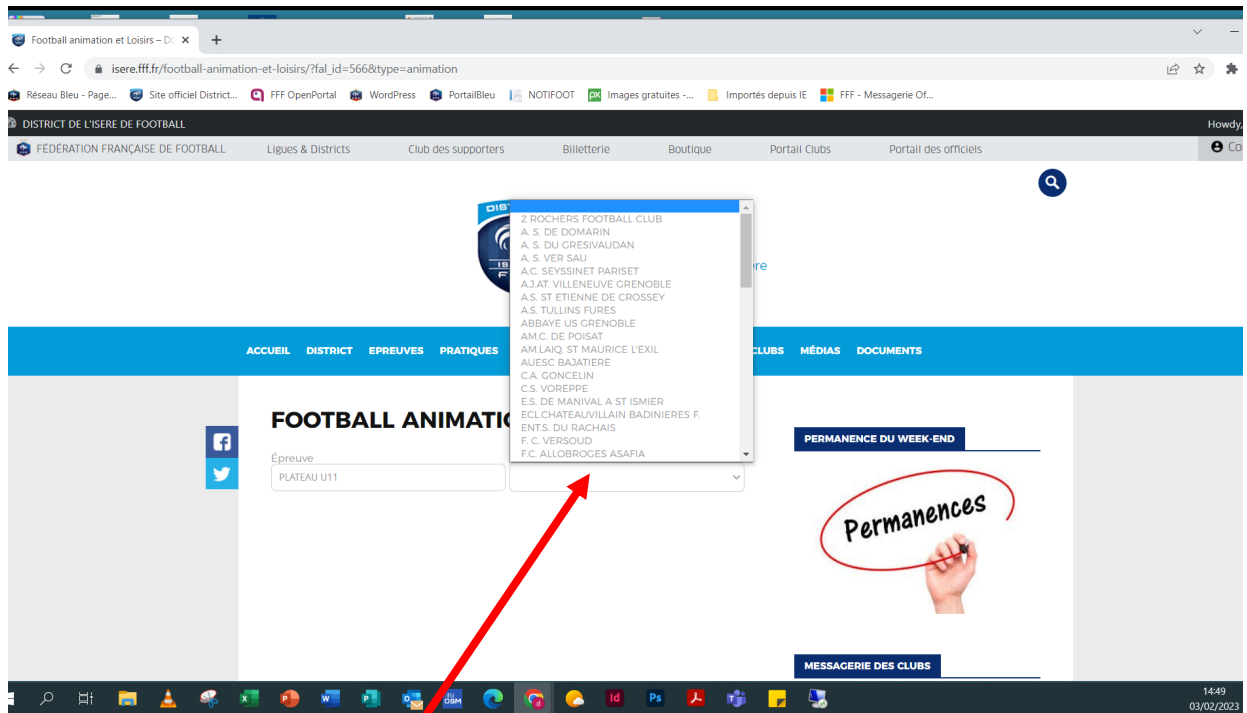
Football animation et Loisirs – Di ×

isere.fff.fr/football-animation-et-loisirs/?fal_id=566&type=animation

Réseau Bleu - Page... Site officiel District... FFF OpenPortal WordPress PortailBleu NOTIFOOT Images gratuites -... Importés depuis IE FFF - Messagerie Of...

DISTRICT DE L'ISERE DE FOOTBALL

Howdy,

FÉDÉRATION FRANÇAISE DE FOOTBALL Ligues & Districts Club des supporters Billetterie Boutique Portail Clubs Portail des officiels

2 ROCHERS FOOTBALL CLUB
A. S. DE DOMARIN
A. S. DU GRESIVAUDAN
A. S. VER SAU
A.C. SEYSSINET PARISET
A.J.AT. VILLENEUVE GRENOBLE
A.S. ST ETIENNE DE CROSSEY
A.S. TULLINS FURES
ABBAYE US GRENOBLE
AM.C. DE POISAT
AM.LAIQ. ST MAURICE L'EXIL
AUESC BAJATIERE
C.A. GONCELIN
C.S. VOREPPE
E.S. DE MANIVAL A ST ISMIER
ECL.CHATEAUVILLAIN BADINIERES F.
ENT.S. DU RACHAIS
F. C. VERSOUD
F.C. ALLOBROGES ASAFIA

ACCUEIL DISTRICT EPREUVES PRATIQUES CLUBS MÉDIAS DOCUMENTS

FOOTBALL ANIMATIO

Épreuve
PLATEAU U11

PERMANENCE DU WEEK-END

Permanences

MESSAGERIE DES CLUBS

14:49
03/02/2023